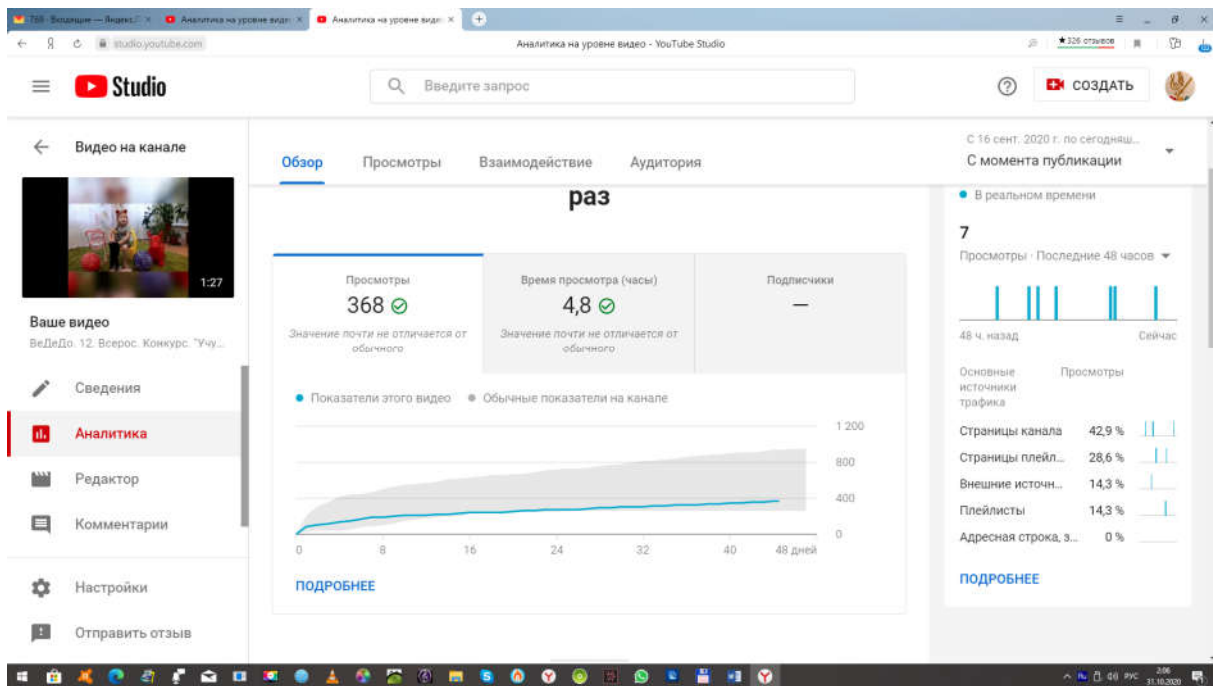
769 · Входящие — Яндекс.П ×
Аналитика на уровне видео ×
Аналитика на уровне видео ×
studio.youtube.com
Аналитика на уровне видео - YouTube Studio
★326 отзывов

Studio
Введите запрос
СОЗДАТЬ

Видео на канале
1:27
Ваше видео
ВеДеДо. 12. Всерос. Конкурс. "Учу...
Сведения
Аналитика
Редактор
Комментарии
Настройки
Отправить отзыв

Обзор
Просмотры
Взаимодействие
Аудитория
С 16 сент. 2020 г. по сегодняш...
С момента публикации

раз

| Просмотры | Время просмотра (часы) | Подписчики |
|---|---|---|
| 368 | 4,8 | — |
| Значение почти не отличается от обычного | Значение почти не отличается от обычного | |

Показатели этого видео
Обычные показатели на канале
1 200
800
400
0
0
8
16
24
32
40
48 дней
ПОДРОБНЕЕ

В реальном времени
7
Просмотры · Последние 48 часов
48 ч. назад
Сейчас
Основные источники трафика
Просмотры
Страницы канала 42,9 %
Страницы плейл... 28,6 %
Внешние источн... 14,3 %
Плейлисты 14,3 %
Адресная строка, з... 0 %
ПОДРОБНЕЕ

РУС 2:06 31.10.2020